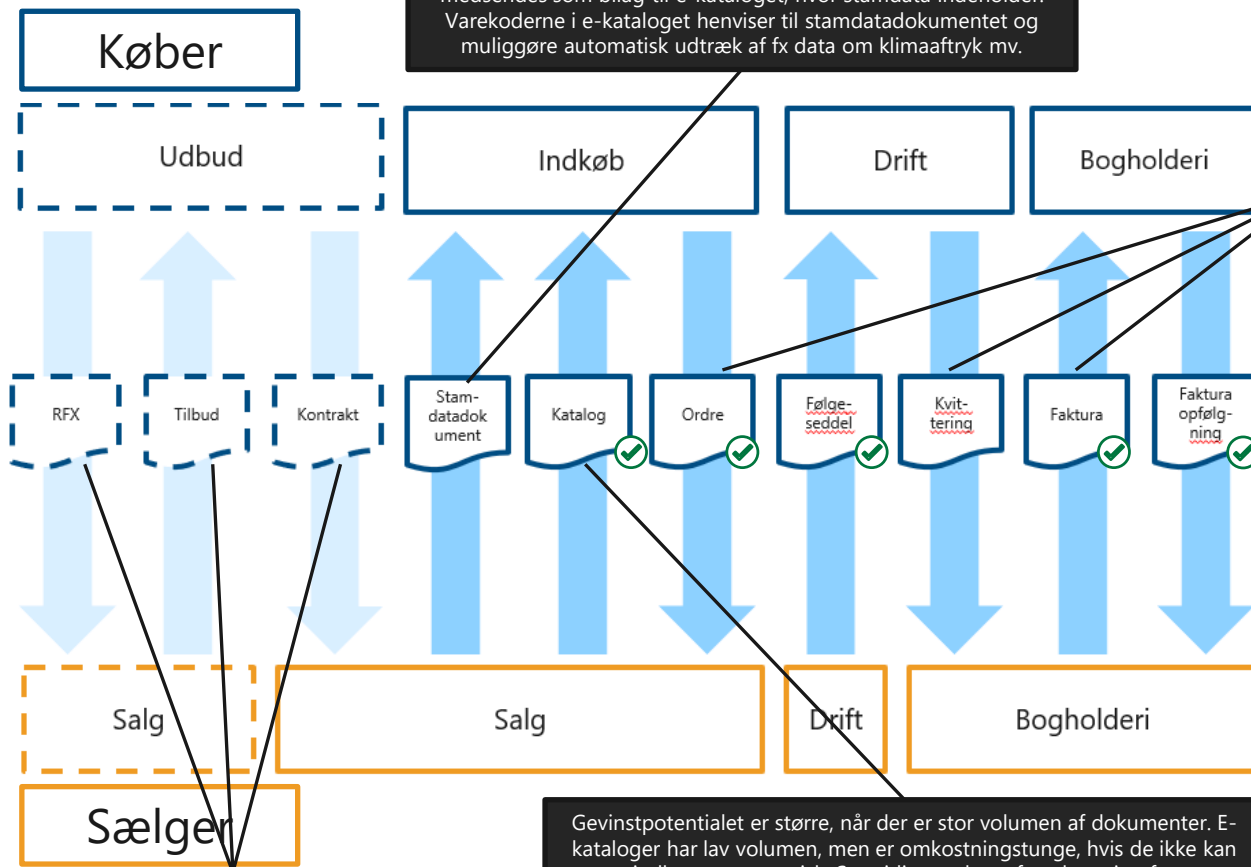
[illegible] medsendes som bilag til e-kataloget, hvor stamdata indeholder. Varekoderne i e-kataloget henviser til stamdatadokumentet og muliggøre automatisk udtræk af fx data om klimaaftryk mv.

Køber

Udbud

Indkøb

Drift

Bogholderi

RFX

Tilbud

Kontrakt

Stamdatadokument

Katalog

Ordre

Følgeseddel

Kvittering

Faktura

Faktura opfølgning

Salg

Salg

Drift

Bogholderi

Sælger

Gevinstpotentialet er større, når der er stor volumen af dokumenter. E-kataloger har lav volumen, men er omkostningstunge, hvis de ikke kan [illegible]